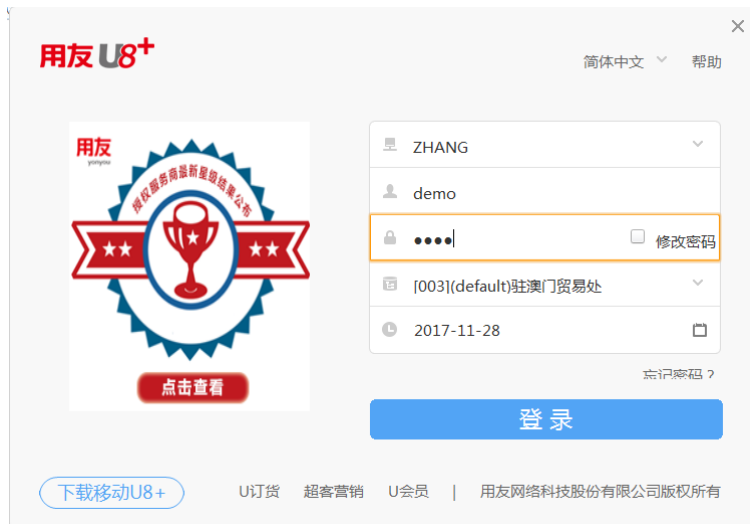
用友 U8+

简体中文 帮助

用友
yonyou

授权服务商最新星级结果公布

点击查看

ZHANG

demo

••••

修改密码

[003](default)驻澳门贸易处

2017-11-28

忘记密码？

登 录

下载移动U8+

U订货 超客营销 U会员 | 用友网络科技股份有限公司版权所有